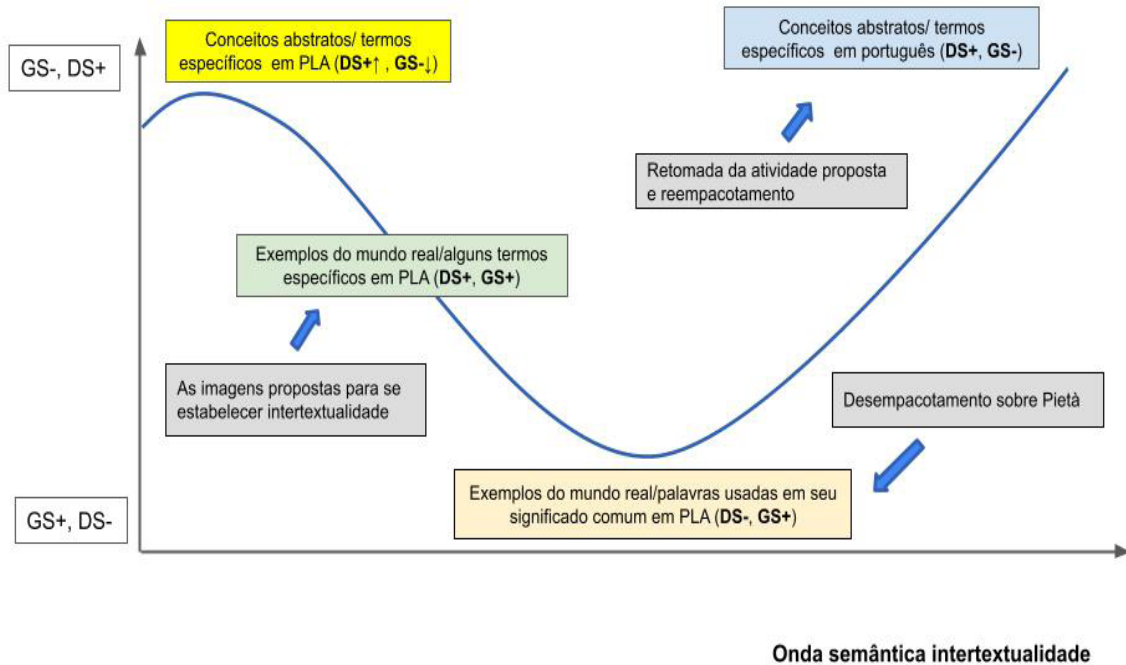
GS-, DS+

Conceitos abstratos/ termos específicos em PLA (**DS+**↑ , **GS-**↓)

Conceitos abstratos/ termos específicos em português (**DS+**, **GS-**)

Retomada da atividade proposta e reempacotamento

Exemplos do mundo real/alguns termos específicos em PLA (**DS+**, **GS+**)

As imagens propostas para se estabelecer intertextualidade

Desempacotamento sobre Pietà

GS+, DS-

Exemplos do mundo real/palavras usadas em seu significado comum em PLA (**DS-**, **GS+**)

**Onda semântica intertextualidade**